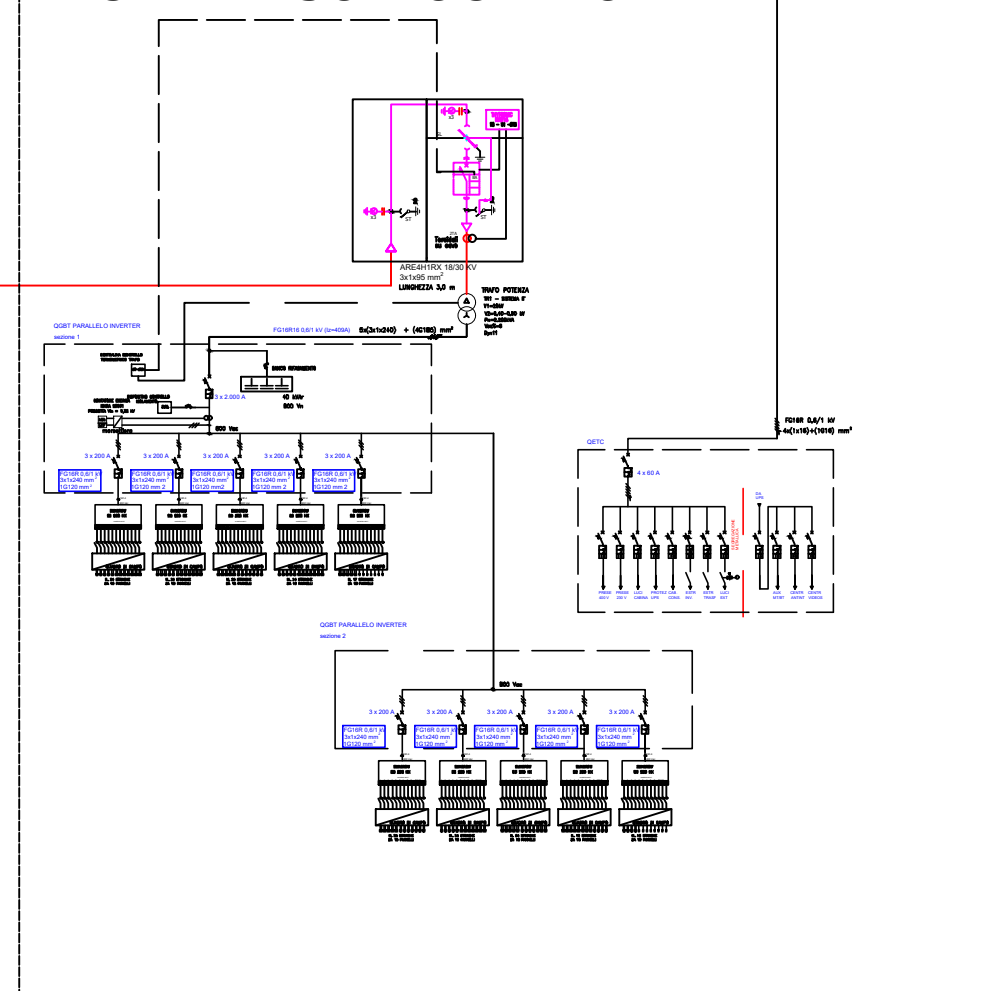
ARE4H1RX 18/30 KV
3x1x95 mm$^2$
LUNGHEZZA 3,0 m

TRAFO POTENZA

Terminali

QGBT PARALLELO INVERTER
sezione 1

FG16R16 0,6/1 kV (Iz=409A)

6x(3x1x240) + (4G185) mm$^2$

BANCO RIFASAMENTO

40 kVAr
800 Vn

3 x 2.000 A

800 Vac

3 x 200 A
3 x 200 A
3 x 200 A
3 x 200 A
3 x 200 A

FG16R 0,6/1 kV
3x1x240 mm$^2$
1G120 mm$^2$

FG16R 0,6/1 kV
3x1x240 mm$^2$
1G120 mm$^2$

FG16R 0,6/1 kV
3x1x240 mm$^2$
1G120 mm2

FG16R 0,6/1 kV
3x1x240 mm$^2$
1G120 mm 2

FG16R 0,6/1 kV
3x1x240 mm$^2$
1G120 mm 2

FG16R 0,6/1 kV
4x(1x16)+(1G16) mm$^2$

QETC

4 x 60 A

PRESE 400 V
PRESE 230 V
LUCI CABINA
PROTEZ UPS
CAB CONS
ESTR INV.
ESTR TRASF
LUCI EST
AUX MT/BT
CENTR ANTINT
CENTR VIDEOS

QGBT PARALLELO INVERTER
sezione 2

800 Vac

3 x 200 A
3 x 200 A
3 x 200 A
3 x 200 A
3 x 200 A

FG16R 0,6/1 kV
3x1x240 mm$^2$
1G120 mm$^2$

FG16R 0,6/1 kV
3x1x240 mm$^2$
1G120 mm$^2$

FG16R 0,6/1 kV
3x1x240 mm$^2$
1G120 mm$^2$

FG16R 0,6/1 kV
3x1x240 mm$^2$
1G120 mm$^2$

FG16R 0,6/1 kV
3x1x240 mm$^2$
1G120 mm$^2$